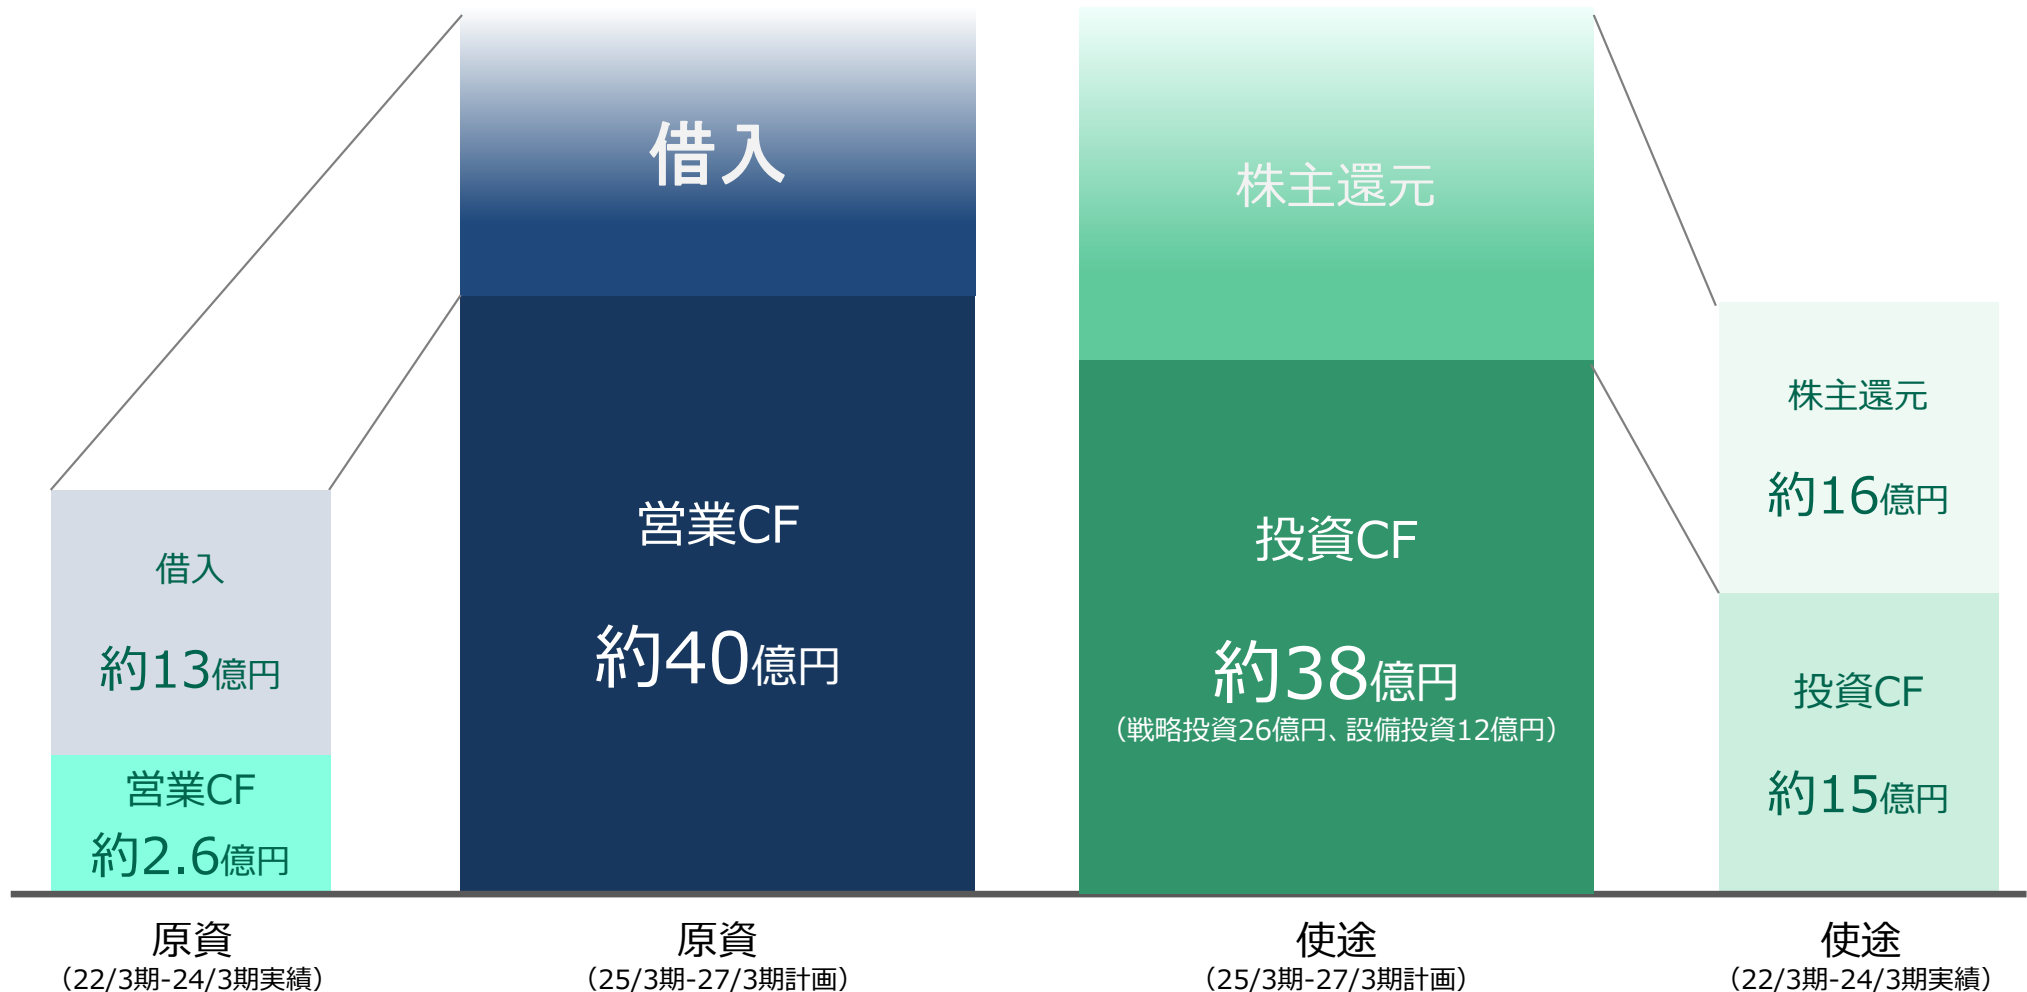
借入

約13億円

営業CF

約2.6億円

借入

営業CF

約40億円

株主還元

投資CF

約38億円

（戦略投資26億円、設備投資12億円）

株主還元

約16億円

投資CF

約15億円

原資
（22/3期-24/3期実績）

原資
（25/3期-27/3期計画）

使途
（25/3期-27/3期計画）

使途
（22/3期-24/3期実績）